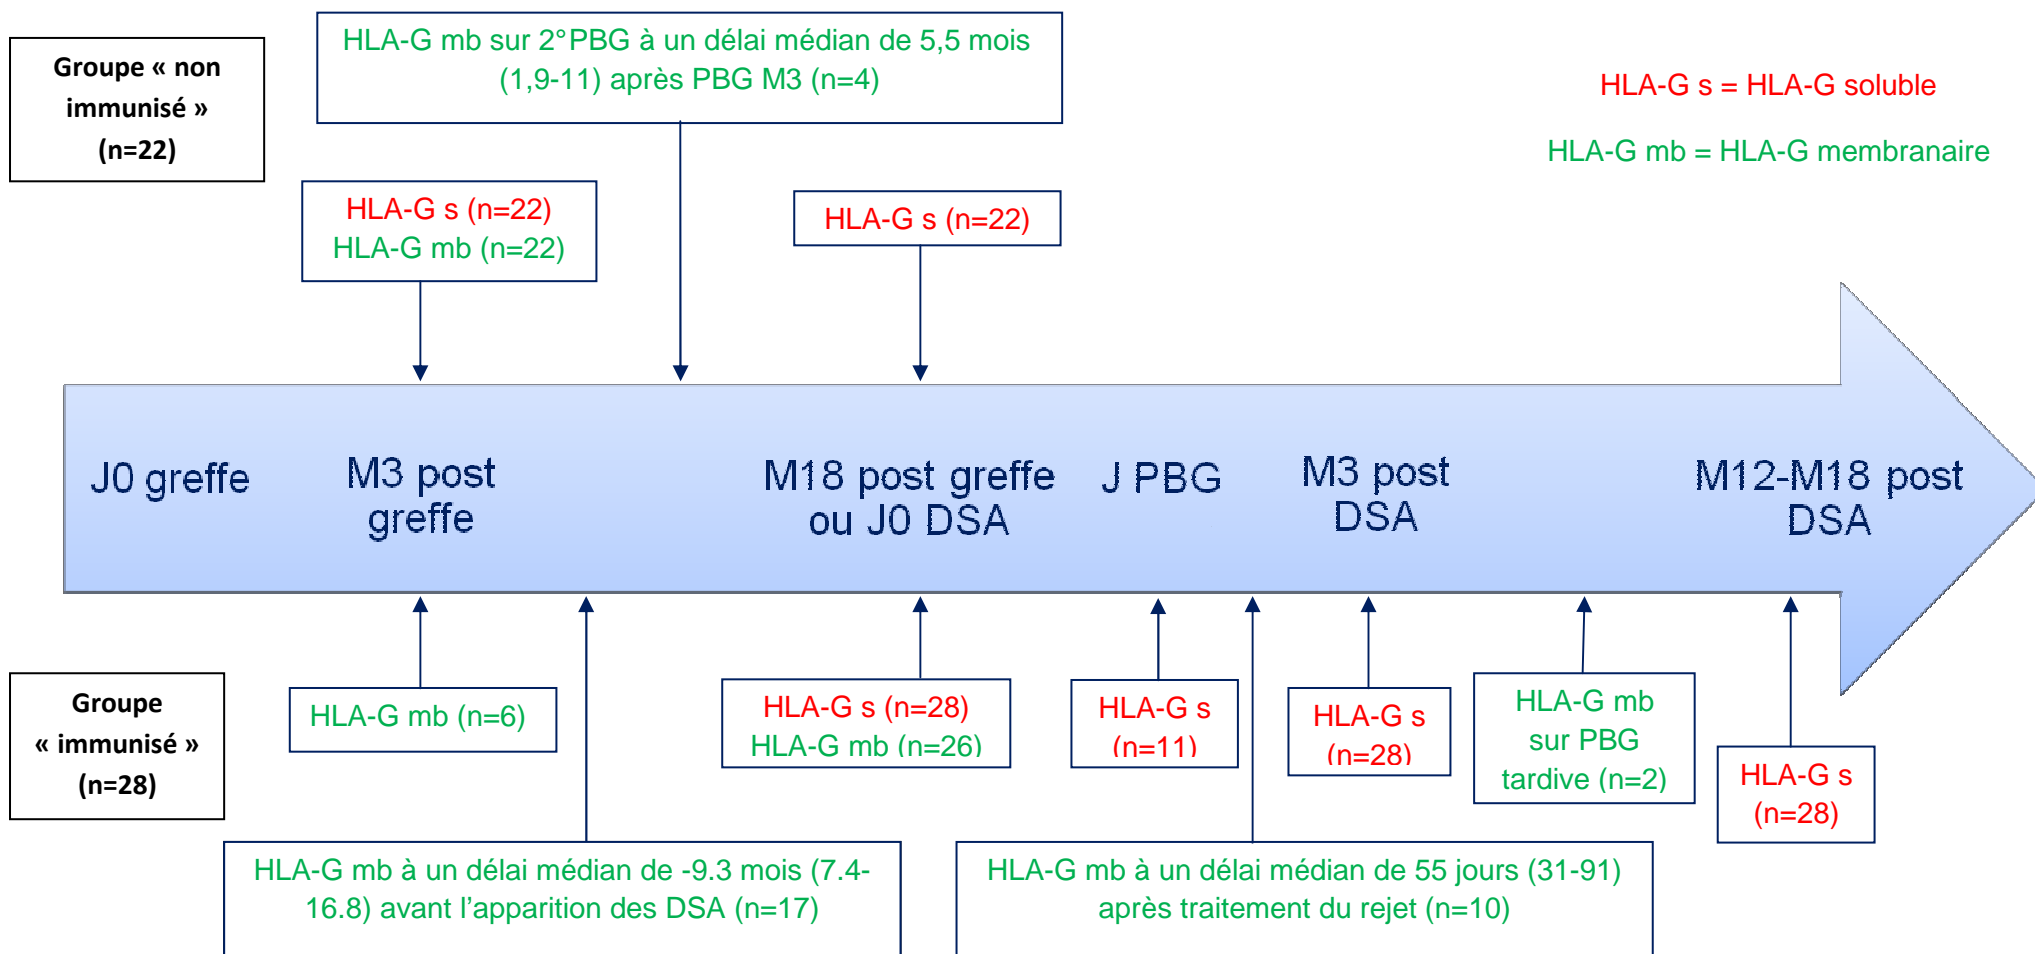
Groupe « non immunisé » (n=22)

HLA-G mb sur 2°PBG à un délai médian de 5,5 mois (1,9-11) après PBG M3 (n=4)

HLA-G s = HLA-G soluble

HLA-G mb = HLA-G membranaire

HLA-G s (n=22)
HLA-G mb (n=22)

HLA-G s (n=22)

J0 greffe

M3 post greffe

M18 post greffe ou J0 DSA

J PBG

M3 post DSA

M12-M18 post DSA

Groupe « immunisé » (n=28)

HLA-G mb (n=6)

HLA-G s (n=28)
HLA-G mb (n=26)

HLA-G s (n=11)

HLA-G s (n=28)

HLA-G mb sur PBG tardive (n=2)

HLA-G s (n=28)

HLA-G mb à un délai médian de -9.3 mois (7.4-16.8) avant l'apparition des DSA (n=17)

HLA-G mb à un délai médian de 55 jours (31-91) après traitement du rejet (n=10)